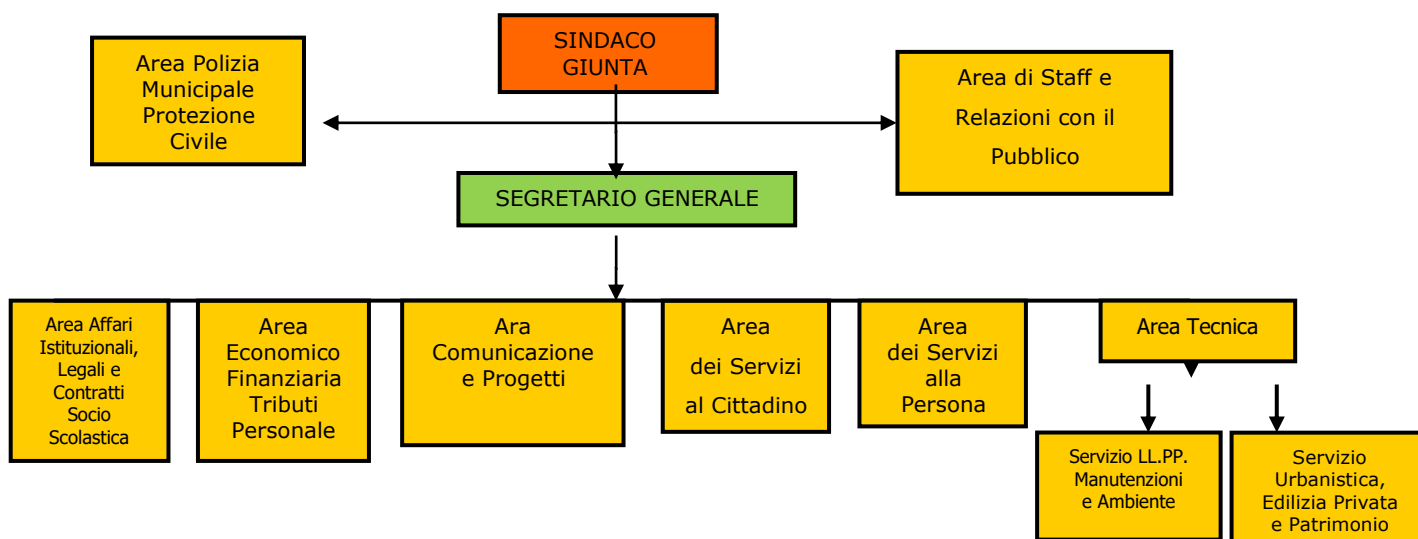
SINDACO
GIUNTA

Area Polizia
Municipale
Protezione
Civile

Area di Staff e
Relazioni con il
Pubblico

SEGRETARIO GENERALE

Area Affari
Istituzionali,
Legali e
Contratti
Socio
Scolastica

Area
Economico
Finanziaria
Tributi
Personale

Ara
Comunicazione
e Progetti

Area
dei Servizi
al Cittadino

Area
dei Servizi
alla
Persona

Area Tecnica

Servizio LL.PP.
Manutenzioni
e Ambiente

Servizio
Urbanistica,
Edilizia Privata
e Patrimonio